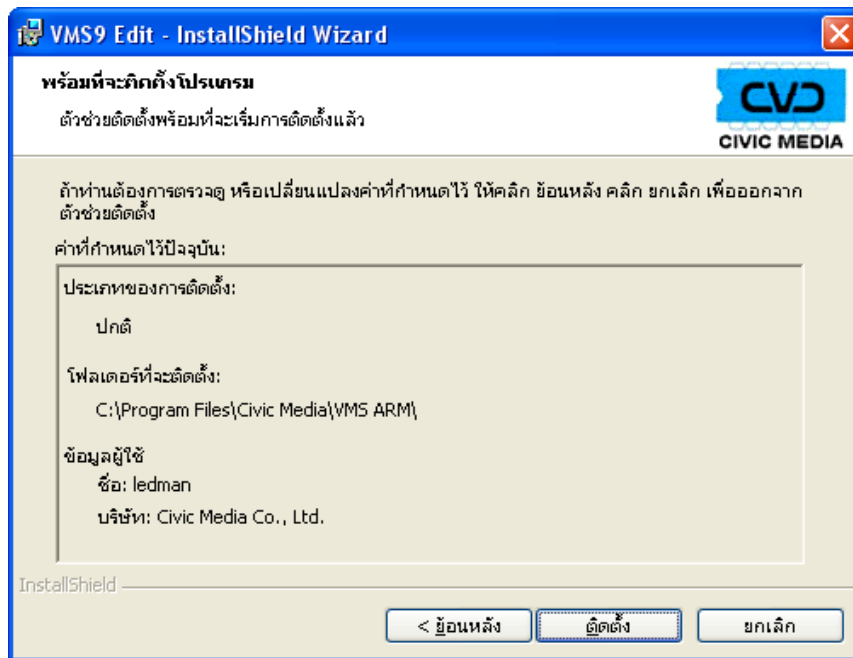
VMS9 Edit - InstallShield Wizard

พร้อมที่จะติดตั้งโปรแกรม

ตัวช่วยติดตั้งพร้อมที่จะเริ่มการติดตั้งแล้ว

CVD
CIVIC MEDIA

ถ้าท่านต้องการตรวจดู หรือเปลี่ยนแปลงค่าที่กำหนดไว้ ให้คลิก ย้อนหลัง คลิก ยกเลิก เพื่อออกจากตัวช่วยติดตั้ง

ค่าที่กำหนดไว้ปัจจุบัน:

ประเภทของการติดตั้ง:

ปกติ

โฟลเดอร์ที่จะติดตั้ง:

C:\Program Files\Civic Media\VMS ARM\

ข้อมูลผู้ใช้

ชื่อ: ledman

บริษัท: Civic Media Co., Ltd.

InstallShield

< ย้อนหลัง | ติดตั้ง | ยกเลิก